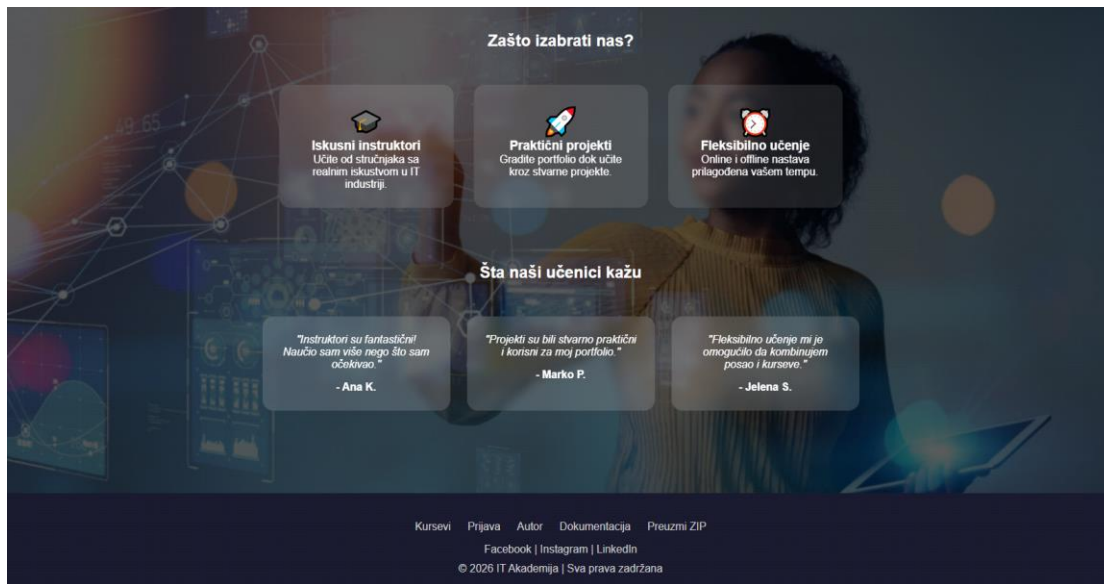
Zašto izabrati nas?

Iskusni instruktori
Učite od stručnjaka sa realnim iskustvom u IT industriji.

Praktični projekti
Gradite portfolio dok učite kroz stvarne projekte.

Fleksibilno učenje
Online i offline nastava prilagođena vašem tempu.

Šta naši učenici kažu

"Instruktori su fantastični! Naučio sam više nego što sam očekivao."
- Ana K.

"Projekti su bili stvarno praktični i korisni za moj portfolio."
- Marko P.

"Fleksibilno učenje mi je omogućilo da kombinujem posao i kurseve."
- Jelena S.

Kursevi Prijava Autor Dokumentacija Preuzmi ZIP
Facebook | Instagram | LinkedIn
© 2026 IT Akademija | Sva prava zadržana